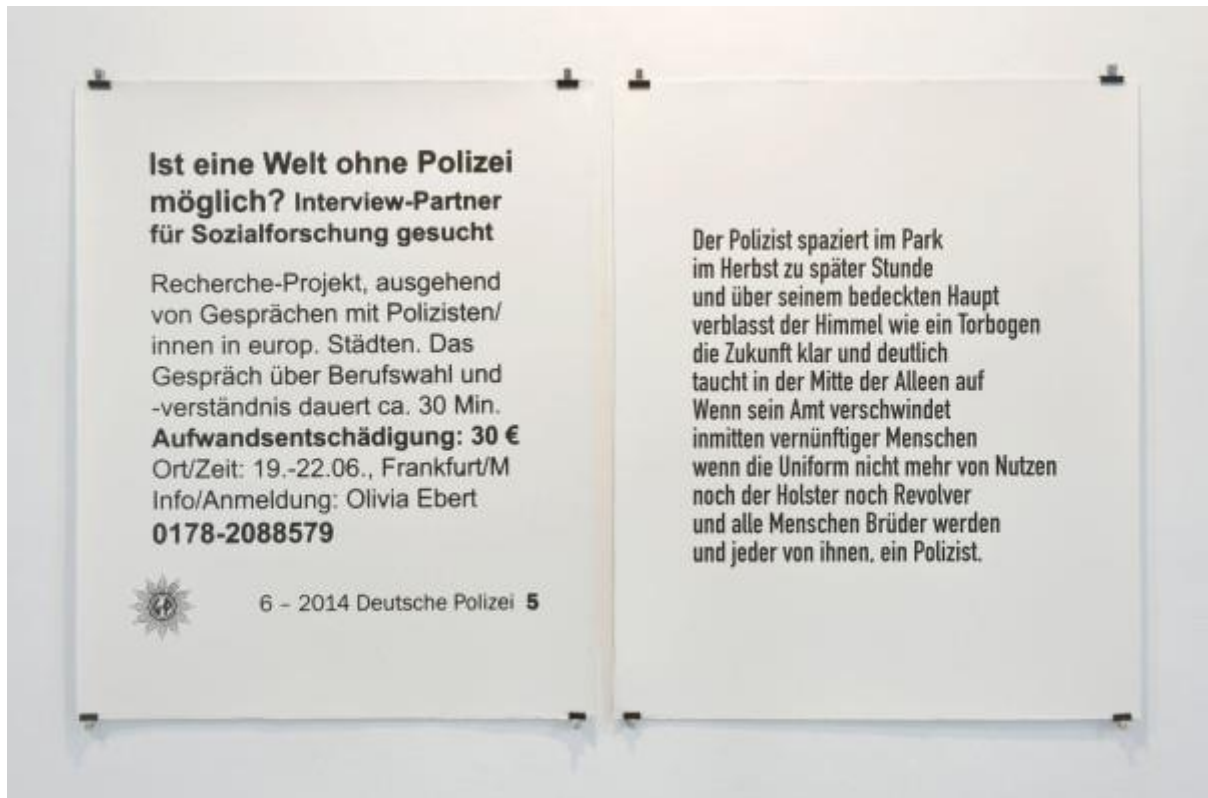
Ist eine Welt ohne Polizei möglich? Interview-Partner für Sozialforschung gesucht

Recherche-Projekt, ausgehend von Gesprächen mit Polizisten/innen in europ. Städten. Das Gespräch über Berufswahl und -verständnis dauert ca. 30 Min.
Aufwandsentschädigung: 30 €
Ort/Zeit: 19.-22.06., Frankfurt/M
Info/Anmeldung: Olivia Ebert
0178-2088579

6 – 2014 Deutsche Polizei 5

Der Polizist spaziert im Park
im Herbst zu später Stunde
und über seinem bedeckten Haupt
verblasst der Himmel wie ein Torbogen
die Zukunft klar und deutlich
taucht in der Mitte der Alleen auf
Wenn sein Amt verschwindet
inmitten vernünftiger Menschen
wenn die Uniform nicht mehr von Nutzen
noch der Holster noch Revolver
und alle Menschen Brüder werden
und jeder von ihnen, ein Polizist.